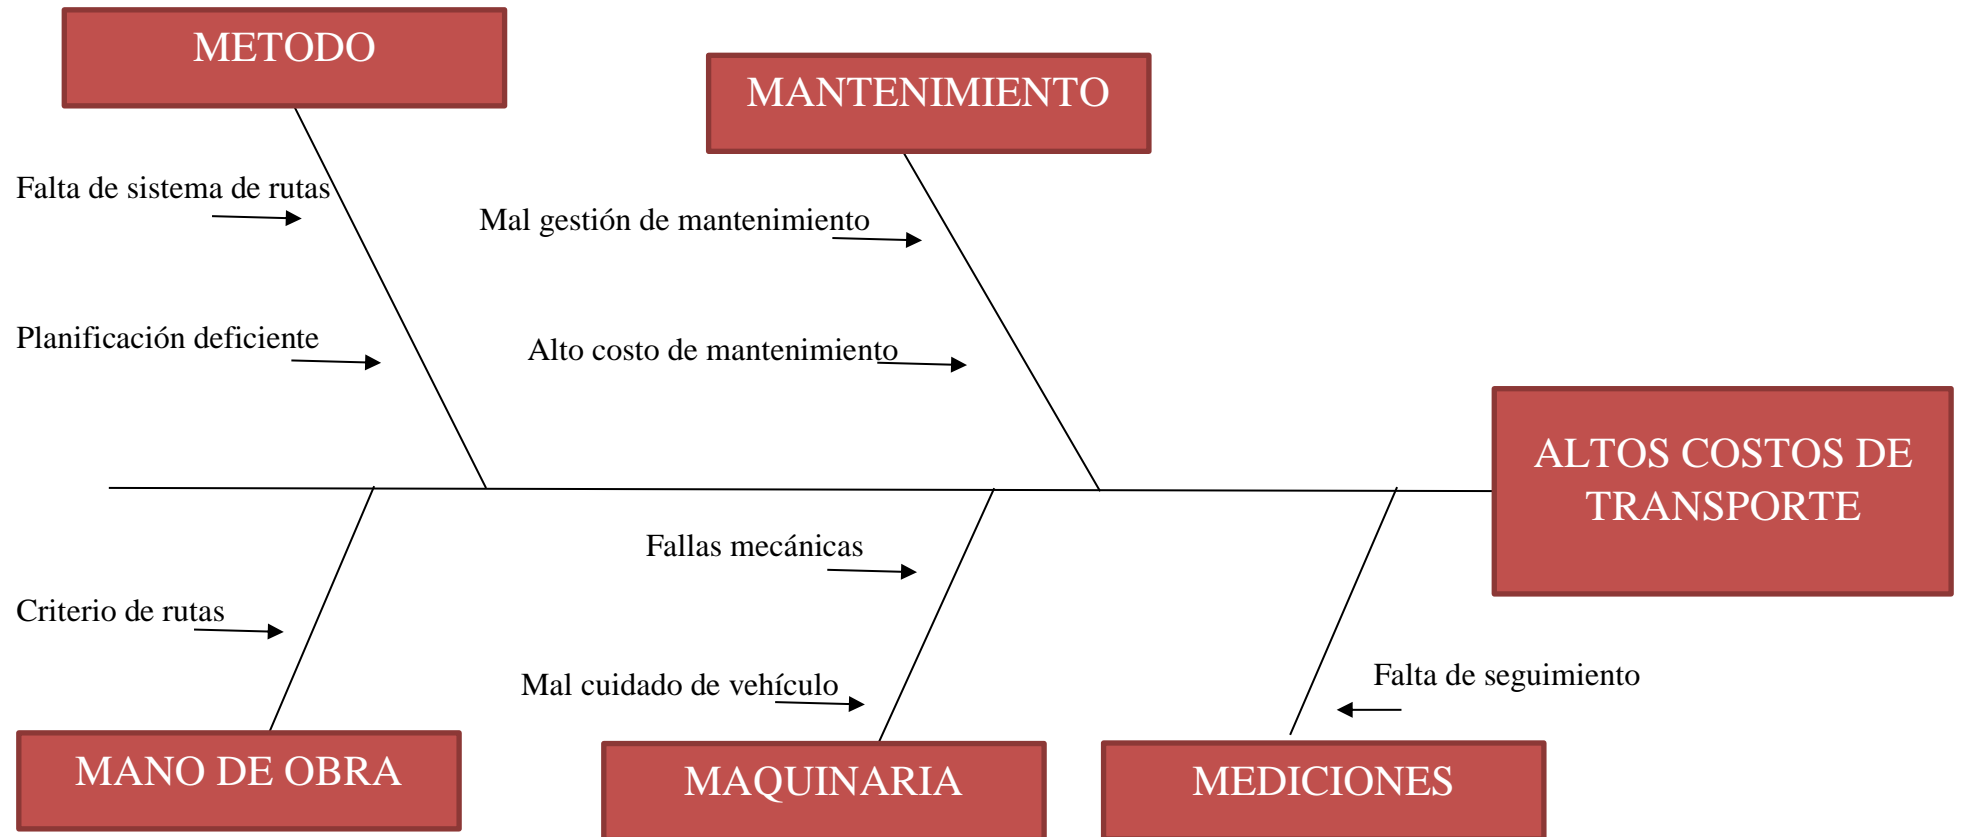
METODO

MANTENIMIENTO

Falta de sistema de rutas

Mal gestión de mantenimiento

Planificación deficiente

Alto costo de mantenimiento

ALTOS COSTOS DE TRANSPORTE

Fallas mecánicas

Criterio de rutas

Falta de seguimiento

Mal cuidado de vehículo

MANO DE OBRA

MAQUINARIA

MEDICIONES